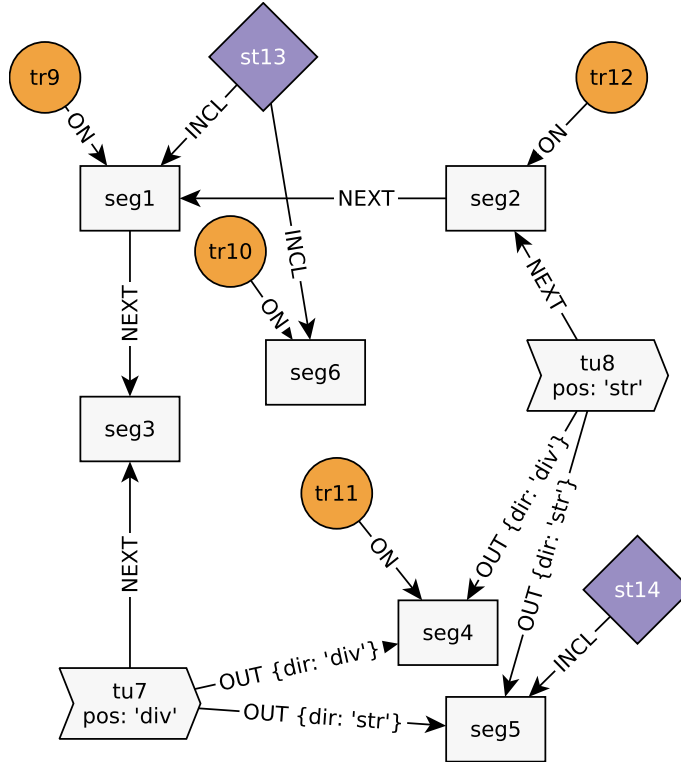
st13

tr9

tr12

ON

INCL

ON

seg1

NEXT

seg2

tr10

INCL

NEXT

ON

NEXT

seg6

tu8
pos: 'str'

seg3

OUT {dir: 'div'}

tr11

OUT {dir: 'str'}

NEXT

ON

st14

seg4

INCL

tu7
pos: 'div'

OUT {dir: 'div'}

OUT {dir: 'str'}

seg5